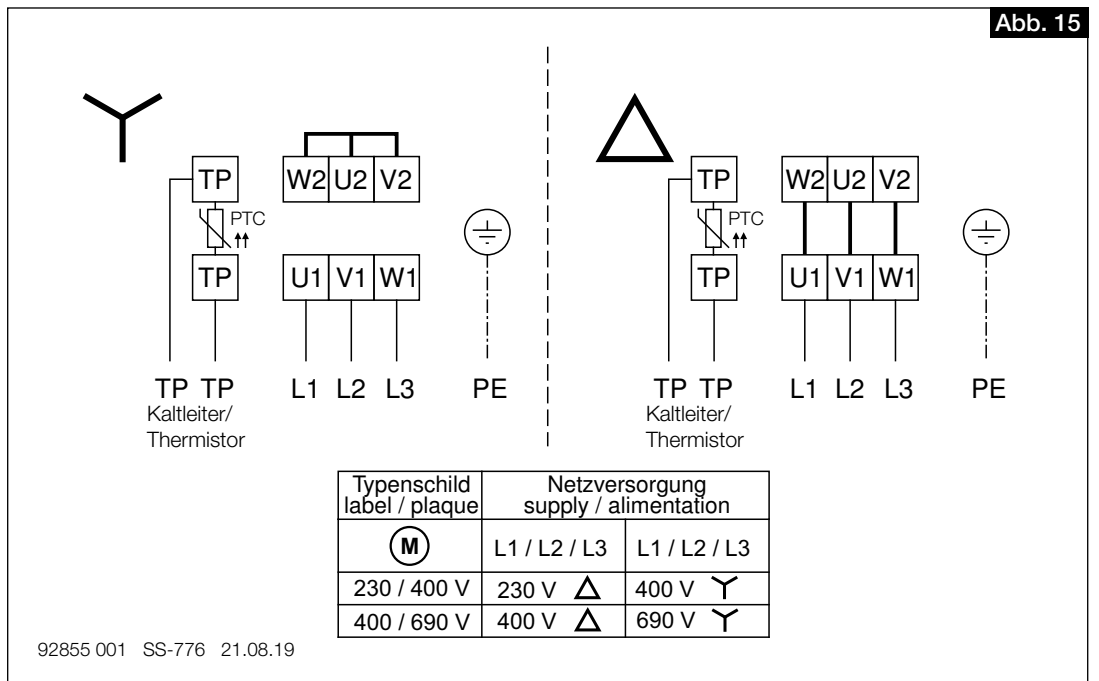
Abb. 15

TP
PTC
TP
W2 U2 V2
U1 V1 W1
TP TP
Kaltleiter/
Thermistor
L1 L2 L3
PE

TP
PTC
TP
W2 U2 V2
U1 V1 W1
TP TP
Kaltleiter/
Thermistor
L1 L2 L3
PE

| Typenschild label / plaque | Netzversorgung supply / alimentation | |
|---|---|---|
| M | L1 / L2 / L3 | L1 / L2 / L3 |
| 230 / 400 V | 230 V $\Delta$ | 400 V Y |
| 400 / 690 V | 400 V $\Delta$ | 690 V Y |

92855 001 SS-776 21.08.19